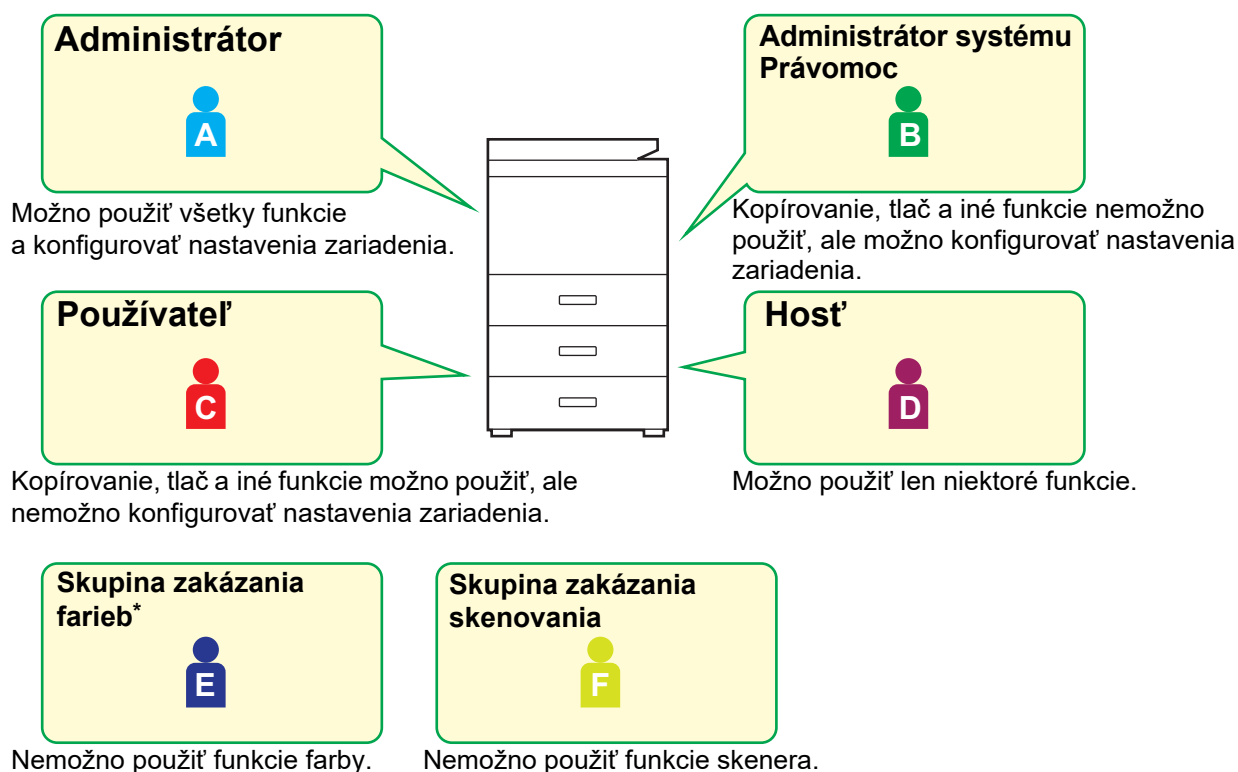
Administrátor

A

Možno použiť všetky funkcie a konfigurovať nastavenia zariadenia.

Administrátor systému Právomoc

B

Kopírovanie, tlač a iné funkcie nemožno použiť, ale možno konfigurovať nastavenia zariadenia.

Používateľ

C

Kopírovanie, tlač a iné funkcie možno použiť, ale nemožno konfigurovať nastavenia zariadenia.

Hosť

D

Možno použiť len niektoré funkcie.

Skupina zakázania farieb*

E

Nemožno použiť funkcie farby.

Skupina zakázania skenovania

F

Nemožno použiť funkcie skenera.